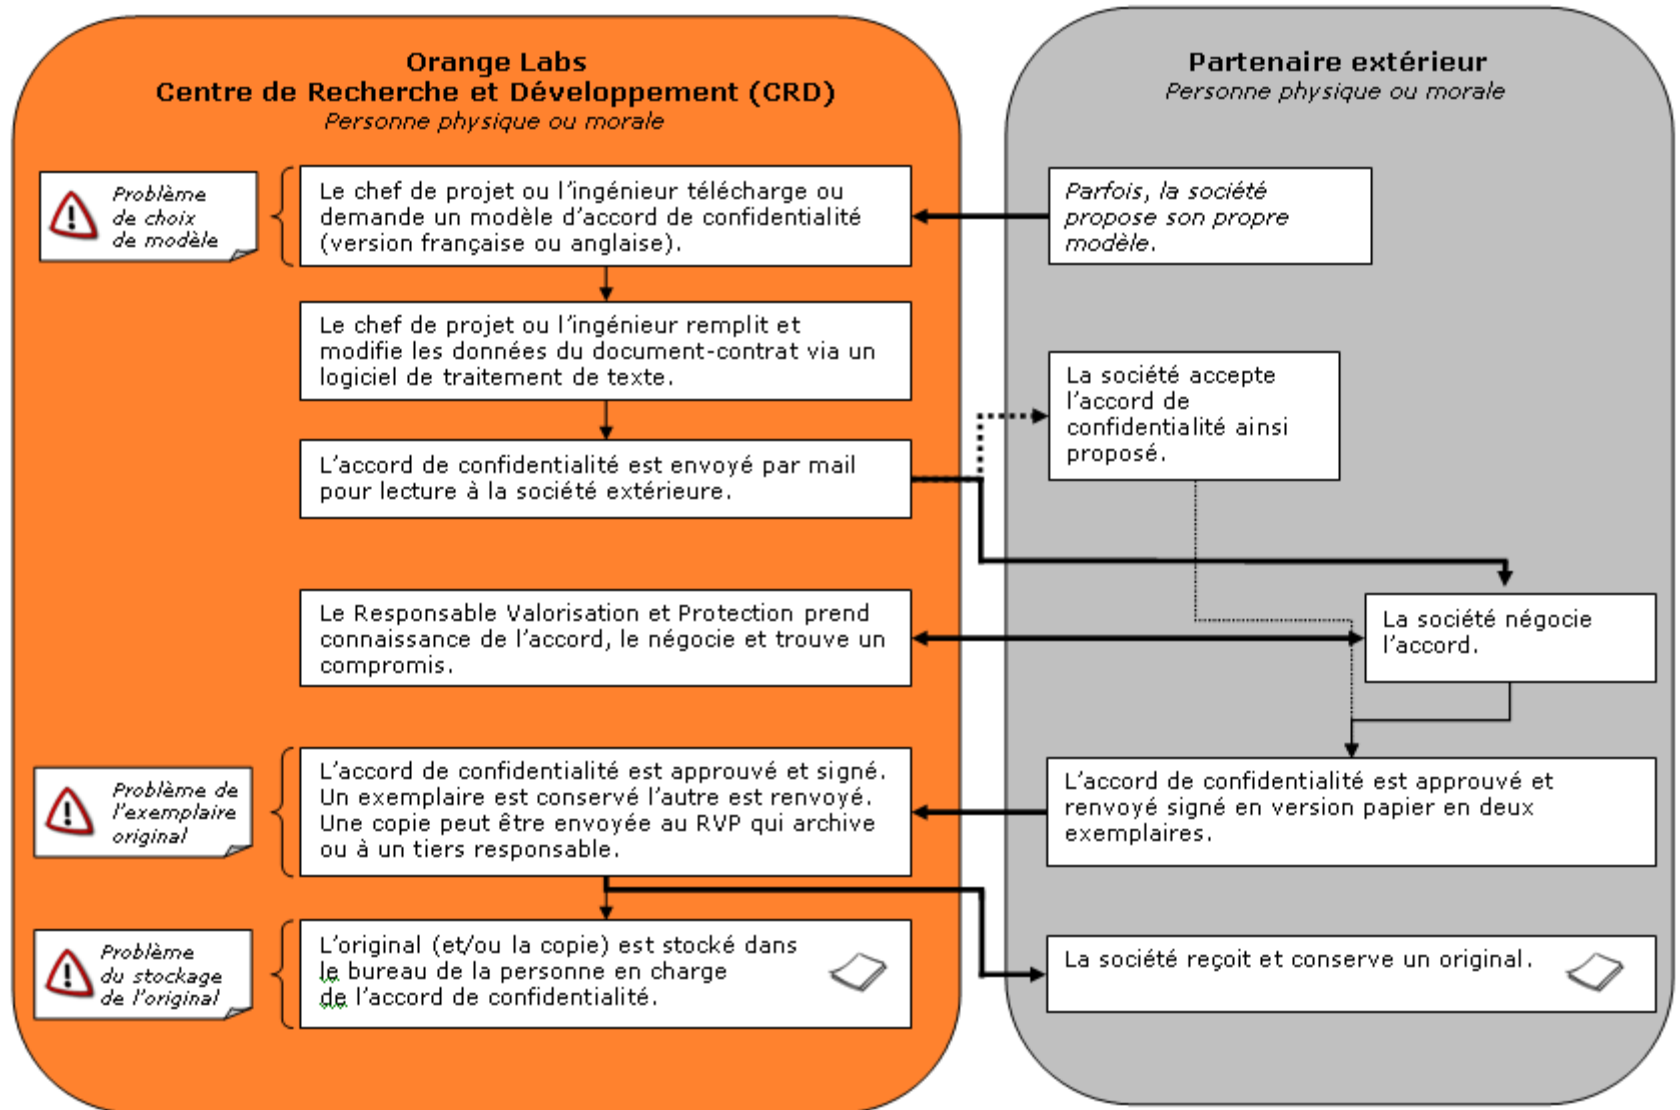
Orange Labs
Centre de Recherche et Développement (CRD)
Personne physique ou morale

Problème de choix de modèle

Le chef de projet ou l'ingénieur télécharge ou demande un modèle d'accord de confidentialité (version française ou anglaise).

Le chef de projet ou l'ingénieur remplit et modifie les données du document-contrat via un logiciel de traitement de texte.

L'accord de confidentialité est envoyé par mail pour lecture à la société extérieure.

Le Responsable Valorisation et Protection prend connaissance de l'accord, le négocie et trouve un compromis.

Problème de l'exemplaire original

L'accord de confidentialité est approuvé et signé. Un exemplaire est conservé l'autre est renvoyé. Une copie peut être envoyée au RVP qui archive ou à un tiers responsable.

Problème du stockage de l'original

L'original (et/ou la copie) est stocké dans le bureau de la personne en charge de l'accord de confidentialité.

Partenaire extérieur
Personne physique ou morale

Parfois, la société propose son propre modèle.

La société accepte l'accord de confidentialité ainsi proposé.

La société négocie l'accord.

L'accord de confidentialité est approuvé et renvoyé signé en version papier en deux exemplaires.

La société reçoit et conserve un original.